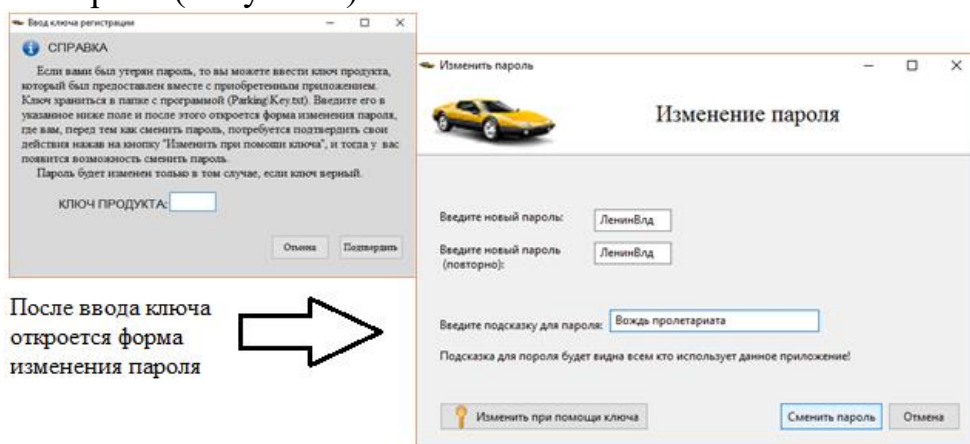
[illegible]

Ввод ключа регистрации

СПРАВКА

Если вами был утерян пароль, то вы можете ввести ключ продукта, который был предоставлен вместе с приобретенным приложением. Ключ храниться в папке с программой (Parking\Key.txt). Введите его в указанное ниже поле и после этого откроется форма изменения пароля, где вам, перед тем как сменить пароль, потребуется подтвердить свои действия нажав на кнопку "Изменить при помощи ключа", и тогда у вас появится возможность сменить пароль.

Пароль будет изменен только в том случае, если ключ верный.

КЛЮЧ ПРОДУКТА:

Отмена Подтвердить

После ввода ключа откроется форма изменения пароля

Изменить пароль

Изменение пароля

Введите новый пароль: ЛенинВлд

Введите новый пароль (повторно): ЛенинВлд

Введите подсказку для пароля: Вождь пролетариата

Подсказка для пороля будет видна всем кто использует данное приложение!

Изменить при помощи ключа

Сменить пароль Отмена